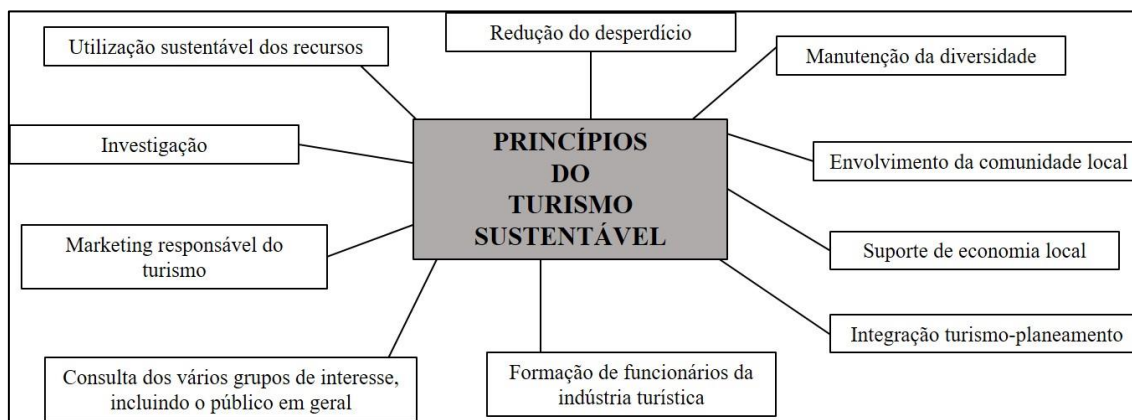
PRINCÍPIOS DO TURISMO SUSTENTÁVEL

Utilização sustentável dos recursos

Redução do desperdício

Manutenção da diversidade

Investigação

Envolvimento da comunidade local

Marketing responsável do turismo

Suporte de economia local

Integração turismo-planeamento

Consulta dos vários grupos de interesse, incluindo o público em geral

Formação de funcionários da indústria turística